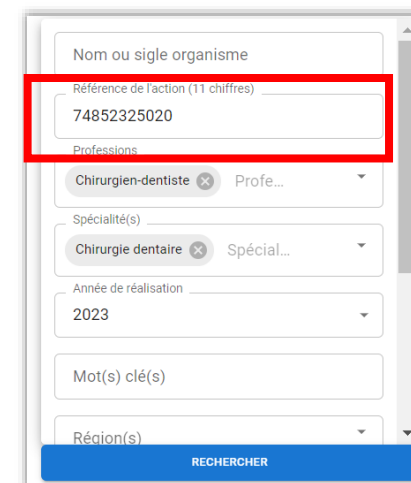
Nom ou sigle organisme

Référence de l'action (11 chiffres)
74852325020

Professions
Chirurgien-dentiste
Profe...

Spécialité(s)
Chirurgie dentaire
Spécial...

Année de réalisation
2023

Mot(s) clé(s)

Région(s)

RECHERCHER